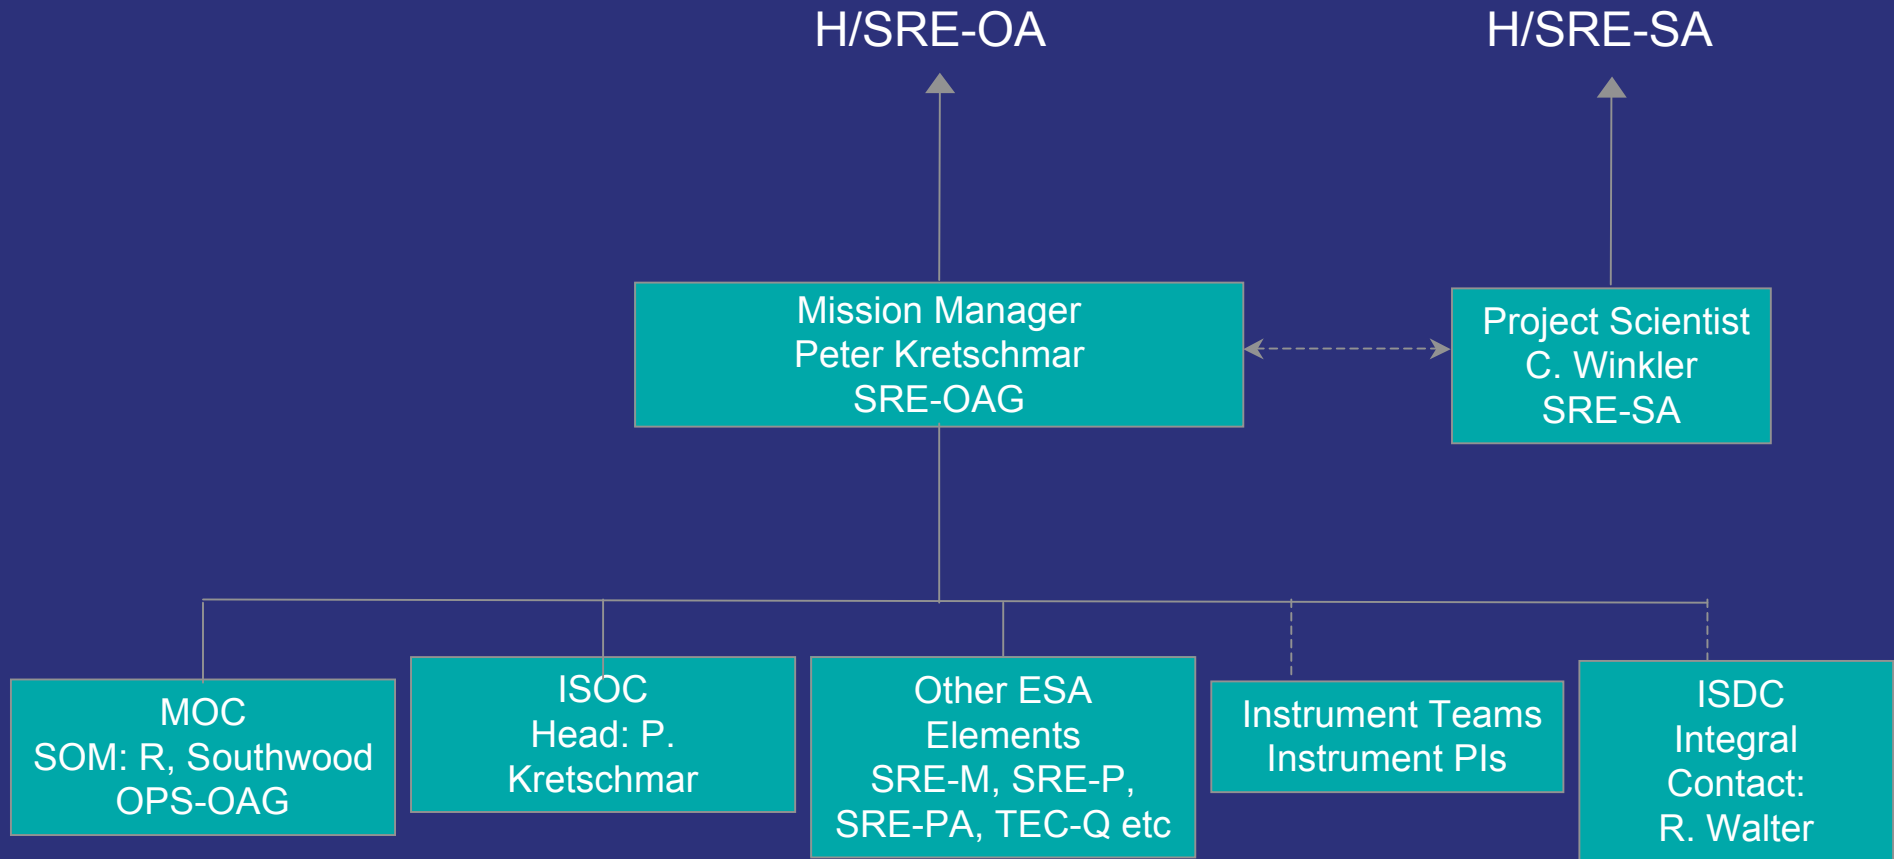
H/SRE-OA

H/SRE-SA

Mission Manager
Peter Kretschmar
SRE-OAG

Project Scientist
C. Winkler
SRE-SA

MOC
SOM: R, Southwood
OPS-OAG

ISOC
Head: P. Kretschmar

Other ESA Elements
SRE-M, SRE-P, SRE-PA, TEC-Q etc

Instrument Teams
Instrument PIs

ISDC
Integral
Contact:
R. Walter